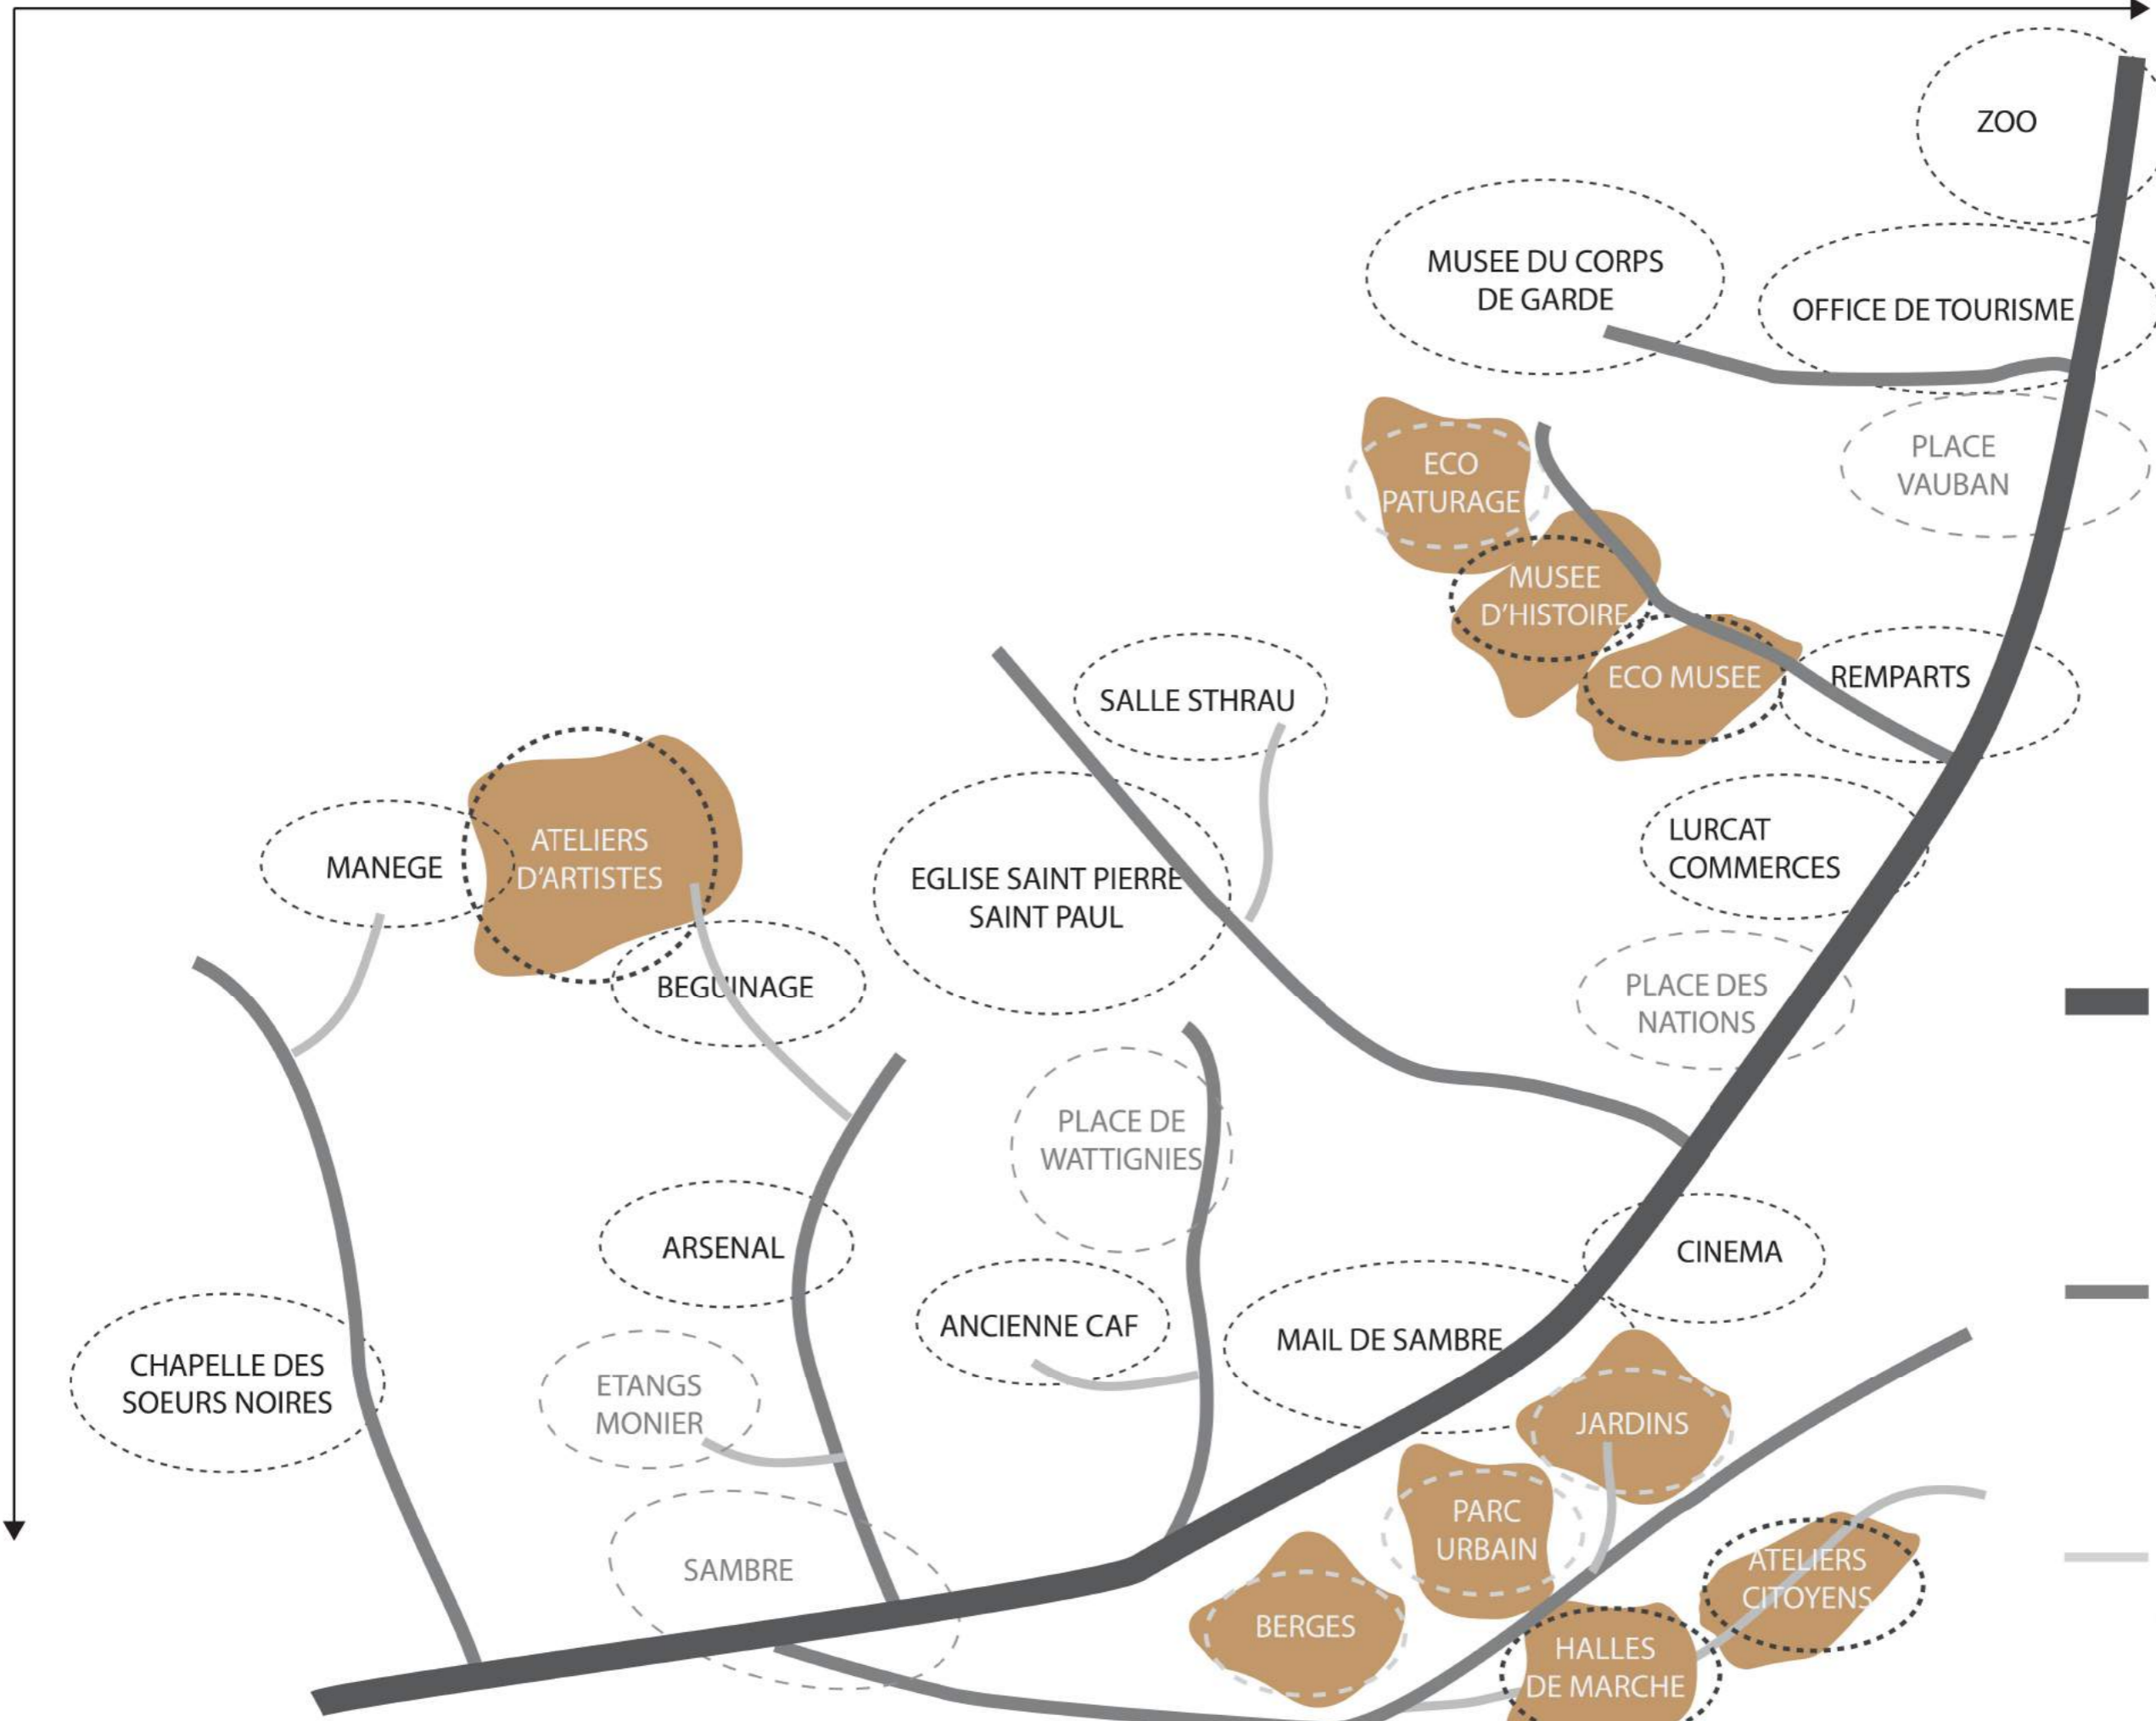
ZOO

MUSEE DU CORPS DE GARDE

OFFICE DE TOURISME

ECO PATURAGE

PLACE VAUBAN

MUSEE D'HISTOIRE

ECO MUSEE

REMPARTS

SALLE STHRAU

LURCAT COMMERCES

ATELIERS D'ARTISTES

MANEGE

EGLISE SAINT PIERRE SAINT PAUL

BEGUINAGE

PLACE DES NATIONS

PLACE DE WATTIGNIES

ARSENAL

CINEMA

ANCIENNE CAF

MAIL DE SAMBRE

CHAPELLE DES SOEURS NOIRES

ETANGS MONIER

JARDINS

PARC URBAIN

SAMBRE

BERGES

ATELIERS CITOYENS

HALLES DE MARCHE